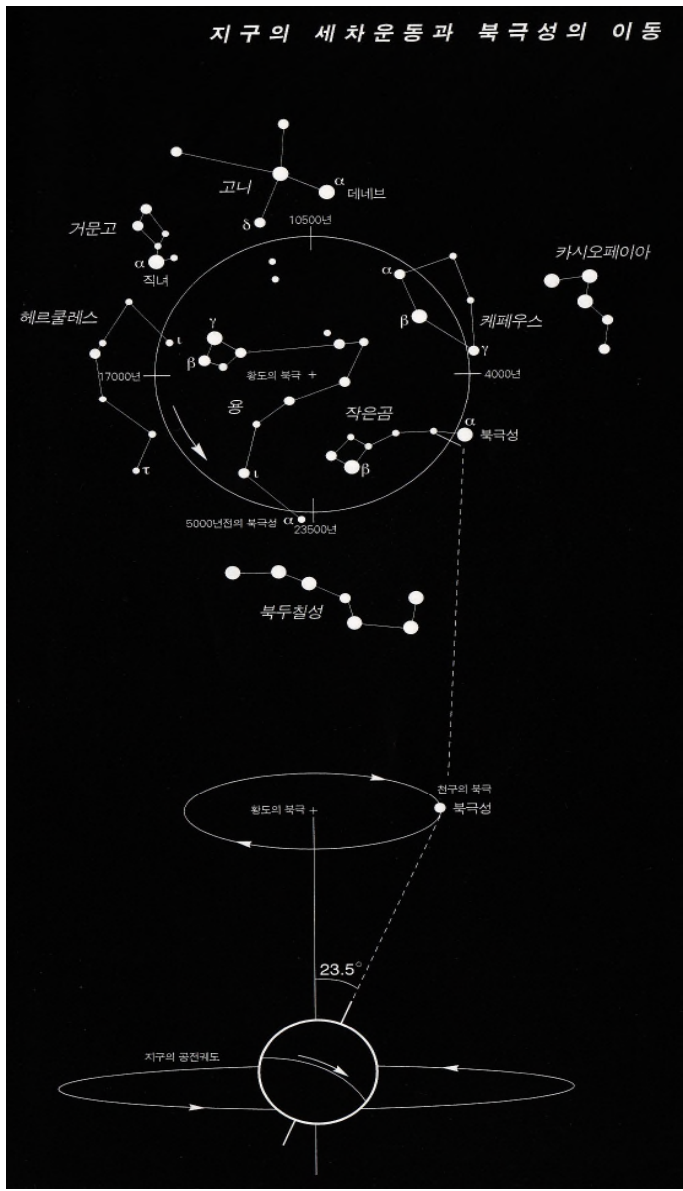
지구의 세차운동과 북극성의 이동

고니
α 데네브
δ
10500년
거문고
α 직녀
카시오페이아
α
β
케페우스
γ
헤르쿨레스
ι
γ
β
17000년
황도의 북극 +
4000년
용
작은곰
α 북극성
β
ι
τ
5000년전의 북극성 α
23500년
북두칠성

천구의 북극
북극성
황도의 북극 +
23.5°
지구의 공전궤도